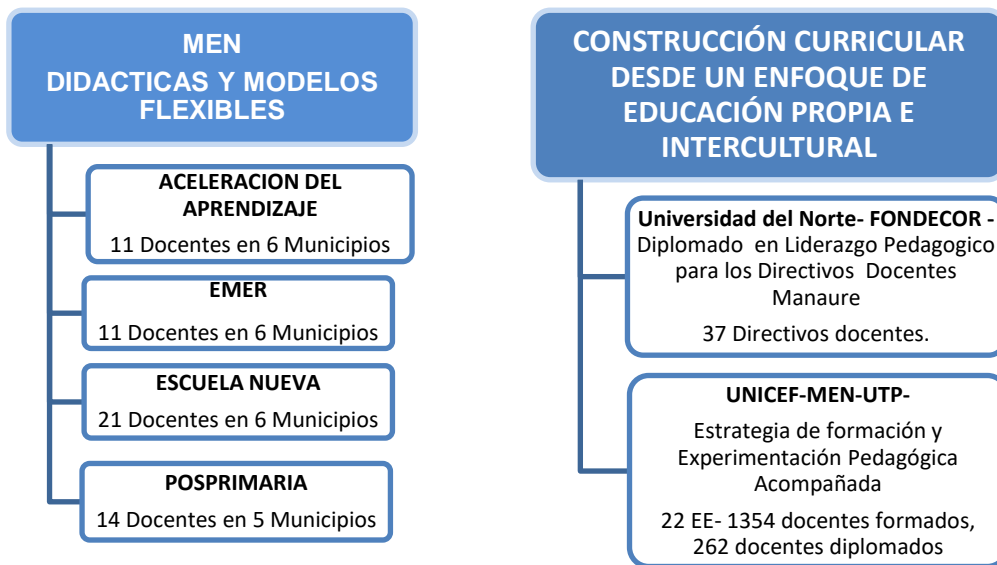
MEN
DIDACTICAS Y MODELOS FLEXIBLES

ACELERACION DEL APRENDIZAJE
11 Docentes en 6 Municipios

EMER
11 Docentes en 6 Municipios

ESCUELA NUEVA
21 Docentes en 6 Municipios

POSPRIMARIA
14 Docentes en 5 Municipios

CONSTRUCCIÓN CURRICULAR DESDE UN ENFOQUE DE EDUCACIÓN PROPIA E INTERCULTURAL

Universidad del Norte- FONDECOR -
Diplomado en Liderazgo Pedagogico para los Directivos Docentes Manaure
37 Directivos docentes.

UNICEF-MEN-UTP-
Estrategia de formación y Experimentación Pedagógica Acompañada
22 EE- 1354 docentes formados, 262 docentes diplomados